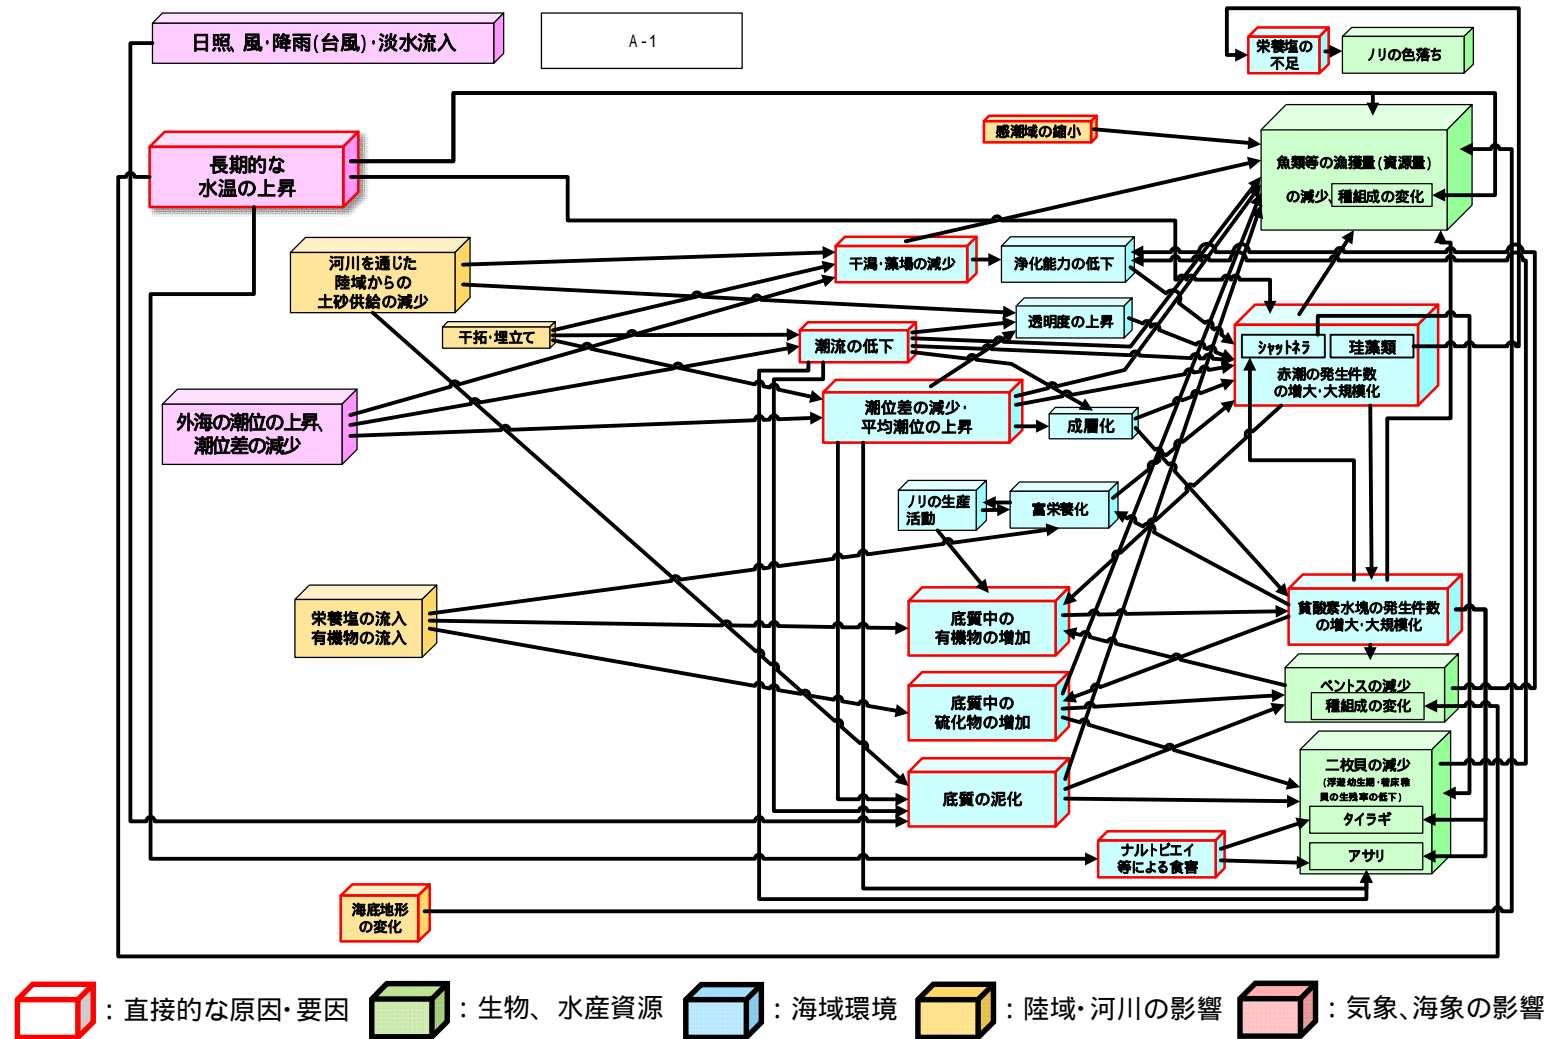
日照、風・降雨(台風)・淡水流入

A-1

栄養塩の不足

ノリの色落ち

感潮域の縮小

長期的な水温の上昇

魚類等の漁獲量(資源量)の減少、種組成の変化

河川を通じた陸域からの土砂供給の減少

干潟・藻場の減少

浄化能力の低下

透明度の上昇

干拓・埋立て

潮流の低下

シャットネラ

珪藻類

赤潮の発生件数の増大・大規模化

外海の潮位の上昇、潮位差の減少

潮位差の減少・平均潮位の上昇

成層化

ノリの生産活動

富栄養化

栄養塩の流入有機物の流入

底質中の有機物の増加

貧酸素水塊の発生件数の増大・大規模化

ベントスの減少種組成の変化

底質中の硫化物の増加

二枚貝の減少(浮遊幼生期・着底稚貝の生残率の低下)

底質の泥化

タイラギ

ナルトビエイ等による食害

アサリ

海底地形の変化

:直接的な原因・要因

:生物、水産資源

:海域環境

:陸域・河川の影響

:気象、海象の影響